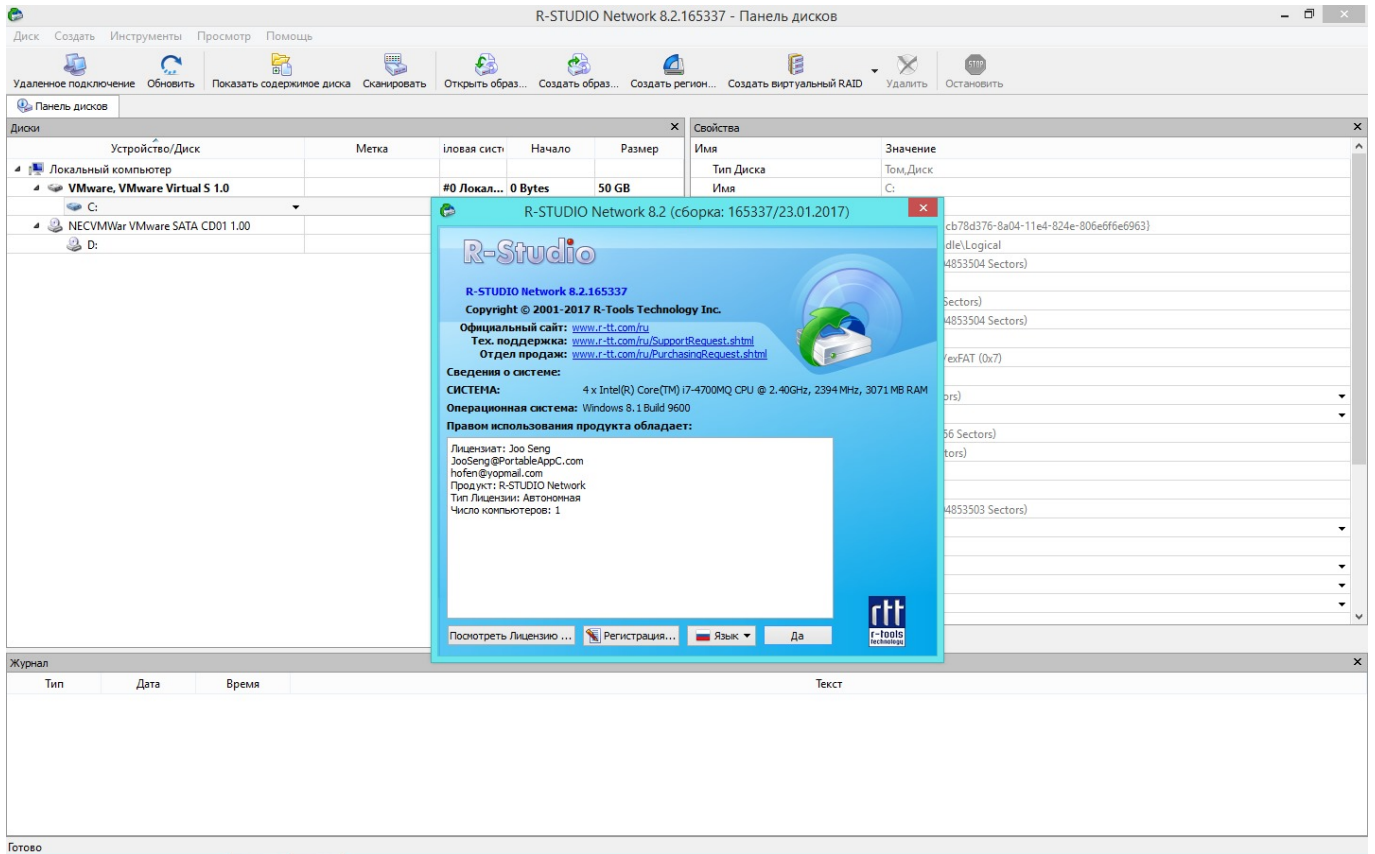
R-STUDIO Network 8.2.165337 - Панель дисков

Диск Создать Инструменты Просмотр Помощь

Удаленное подключение Обновить Показать содержимое диска Сканировать Открыть образ... Создать образ... Создать регион... Создать виртуальный RAID Удалить Остановить

Панель дисков

Диски

| Устройство/Диск | Метка | іловая систе | Начало | Размер |
|---|---|---|---|---|
| Локальный компьютер | | | | |
| VMware, VMware Virtual S 1.0 | | #0 Локал... | 0 Bytes | 50 GB |
| C: | | | | |
| NECVMWar VMware SATA CD01 1.00 | | | | |
| D: | | | | |

Свойства

| Имя | Значение |
|---|---|
| Тип Диска | Том,Диск |
| Имя | C: |
| | cb78d376-8a04-11e4-824e-806e6f6e6963} |
| | dle\Logical |
| | 4853504 Sectors) |
| | Sectors) |
| | 4853504 Sectors) |
| | exFAT (0x7) |
| | rs) |
| | 56 Sectors) |
| | tors) |
| | 4853503 Sectors) |

R-STUDIO Network 8.2 (сборка: 165337/23.01.2017)

R-Studio

R-STUDIO Network 8.2.165337
Copyright © 2001-2017 R-Tools Technology Inc.
Официальный сайт: www.r-tt.com/ru
Тех. поддержка: www.r-tt.com/ru/SupportRequest.shtml
Отдел продаж: www.r-tt.com/ru/PurchasingRequest.shtml

Сведения о системе:
СИСТЕМА: 4 x Intel(R) Core(TM) i7-4700MQ CPU @ 2.40GHz, 2394 MHz, 3071 MB RAM
Операционная система: Windows 8.1 Build 9600
Правом использования продукта обладает:

Лицензиат: Joo Seng
JooSeng@PortableAppC.com
hofen@yopmail.com
Продукт: R-STUDIO Network
Тип Лицензии: Автономная
Число компьютеров: 1

rtt r-tools technology

Посмотреть Лицензию ... Регистрация... Язык Да

Журнал

| Тип | Дата | Время | Текст |
|---|---|---|---|

Готово